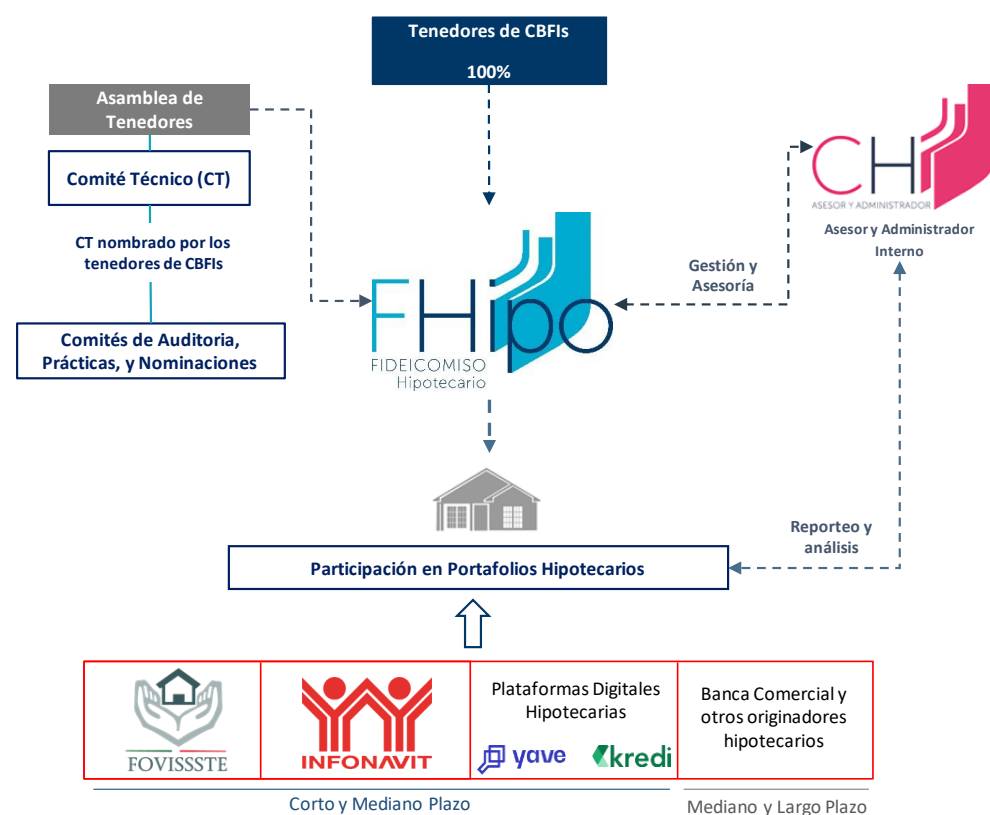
Tenedores de CBFIs

100%

Asamblea de Tenedores

Comité Técnico (CT)

CT nombrado por los tenedores de CBFIs

Comités de Auditoria, Prácticas, y Nominaciones

FHipo
FIDEICOMISO
Hipotecario

CH
ASESOR Y ADMINISTRADOR

Asesor y Administrador Interno

Gestión y Asesoría

Reporteo y análisis

Participación en Portafolios Hipotecarios

FOVISSSTE

INFONAVIT

Plataformas Digitales Hipotecarias

yave

kredi

Banca Comercial y otros originadores hipotecarios

Corto y Mediano Plazo

Mediano y Largo Plazo